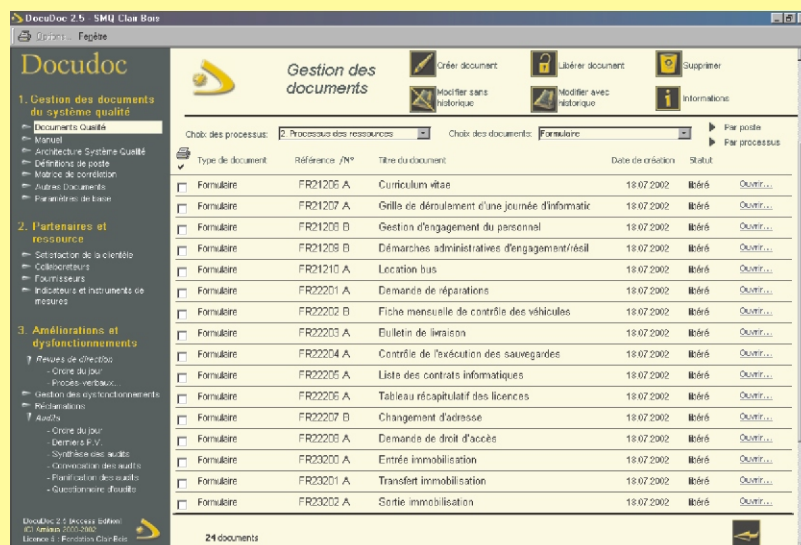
DocuDoc 2.5 - SMQ Clair Bois

Options Fenêtre

Docudoc

1. Gestion des documents du système qualité

Documents Qualité
Manuel
Architecture Système Qualité
Définitions de poste
Matrice de corrélation
Autres Documents
Paramètres de base

2. Partenaires et ressource

Satisfaction de la clientèle
Collaborateurs
Fournisseurs
Indicateurs et instruments de mesures

3. Améliorations et dysfonctionnements

Revues de direction
- Ordre du jour
- Procès-verbaux
Gestion des dysfonctionnements
Réclamations
Audits
- Ordre du jour
- Derniers R.V.
- Synthèse des audits
- Convocation des audits
- Planification des audits
- Questionnaire d'audits

DocuDoc 2.5 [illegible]
(C) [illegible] 2000-2002
Licence à : Fondation Clair Bois

Gestion des documents

Créer document
Libérer document
Supprimer
Modifier sans historique
Modifier avec historique
Informations

Choix des processus: 2. Processus des ressources
Choix des documents: Formulaire
Par poste
Par processus

| Type de document | Référence /N° | Titre du document | Date de création | Statut | |
|---|---|---|---|---|---|
| Formulaire | FR21206 A | Curriculum vitae | 18.07.2002 | libéré | Ouvrir... |
| Formulaire | FR21207 A | Grille de déroulement d'une journée d'informatic | 18.07.2002 | libéré | Ouvrir... |
| Formulaire | FR21208 B | Gestion d'engagement du personnel | 18.07.2002 | libéré | Ouvrir... |
| Formulaire | FR21209 B | Démarches administratives d'engagement/résil | 18.07.2002 | libéré | Ouvrir... |
| Formulaire | FR21210 A | Location bus | 18.07.2002 | libéré | Ouvrir... |
| Formulaire | FR22201 A | Demande de réparations | 18.07.2002 | libéré | Ouvrir... |
| Formulaire | FR22202 B | Fiche mensuelle de contrôle des véhicules | 18.07.2002 | libéré | Ouvrir... |
| Formulaire | FR22203 A | Bulletin de livraison | 18.07.2002 | libéré | Ouvrir... |
| Formulaire | FR22204 A | Contrôle de l'exécution des sauvegardes | 18.07.2002 | libéré | Ouvrir... |
| Formulaire | FR22205 A | Liste des contrats informatiques | 18.07.2002 | libéré | Ouvrir... |
| Formulaire | FR22206 A | Tableau récapitulatif des licences | 18.07.2002 | libéré | Ouvrir... |
| Formulaire | FR22207 B | Changement d'adresse | 18.07.2002 | libéré | Ouvrir... |
| Formulaire | FR22208 A | Demande de droit d'accès | 18.07.2002 | libéré | Ouvrir... |
| Formulaire | FR23200 A | Entrée immobilisation | 18.07.2002 | libéré | Ouvrir... |
| Formulaire | FR23201 A | Transfert immobilisation | 18.07.2002 | libéré | Ouvrir... |
| Formulaire | FR23202 A | Sortie immobilisation | 18.07.2002 | libéré | Ouvrir... |

24 documents